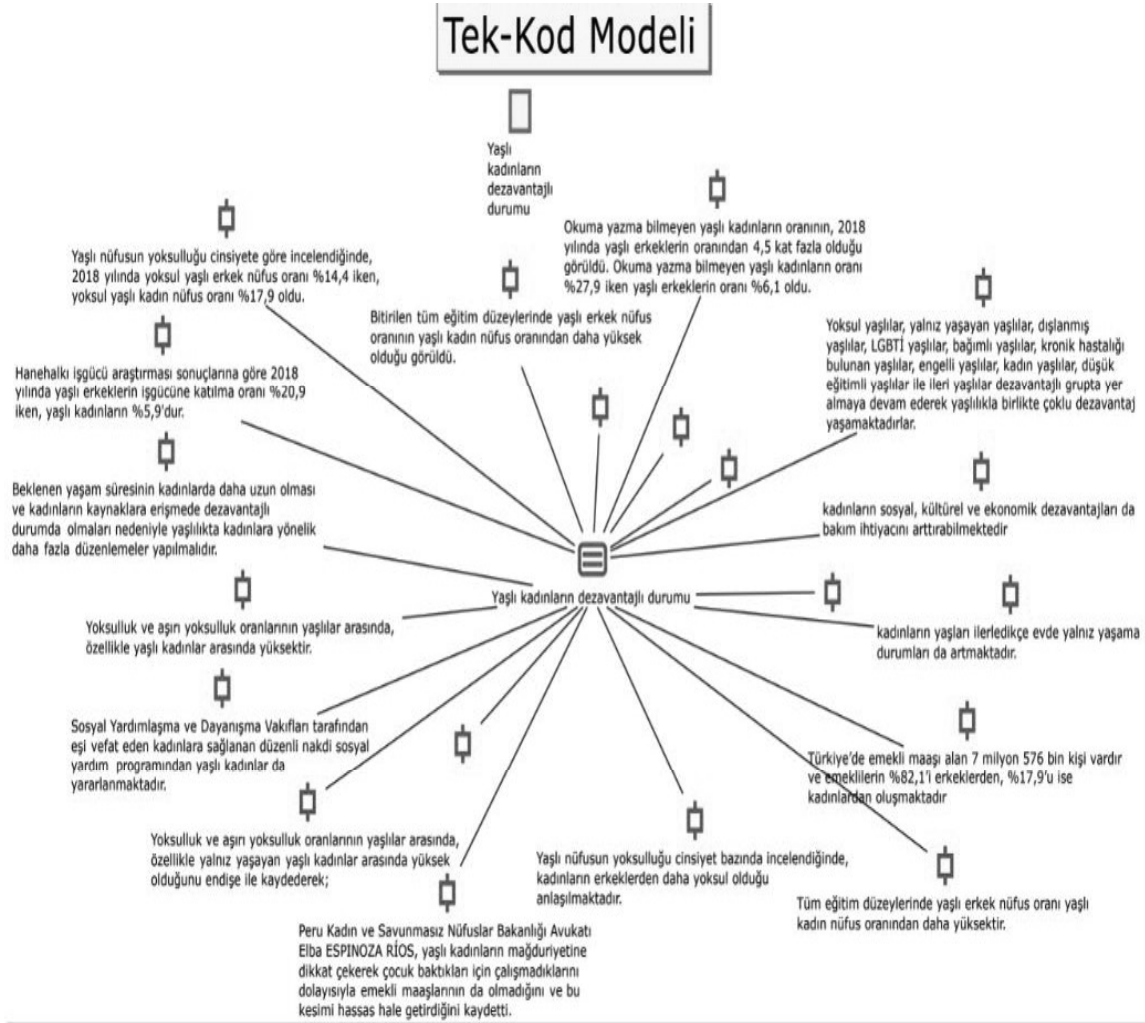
Tek-Kod Modeli

Yaşlı kadınların dezavantajlı durumu

Okuma yazma bilmeyen yaşlı kadınların oranının, 2018 yılında yaşlı erkeklerin oranından 4,5 kat fazla olduğu görüldü. Okuma yazma bilmeyen yaşlı kadınların oranı %27,9 iken yaşlı erkeklerin oranı %6,1 oldu.

Yaşlı nüfusun yoksulluğu cinsiyete göre incelendiğinde, 2018 yılında yoksul yaşlı erkek nüfus oranı %14,4 iken, yoksul yaşlı kadın nüfus oranı %17,9 oldu.

Bitirilen tüm eğitim düzeylerinde yaşlı erkek nüfus oranının yaşlı kadın nüfus oranından daha yüksek olduğu görüldü.

Yoksul yaşlılar, yalnız yaşayan yaşlılar, dışlanmış yaşlılar, LGBTİ yaşlılar, bağımlı yaşlılar, kronik hastalığı bulunan yaşlılar, engelli yaşlılar, kadın yaşlılar, düşük eğitimli yaşlılar ile ileri yaşlılar dezavantajlı grupta yer almaya devam ederek yaşlılıkla birlikte çoklu dezavantaj yaşamaktadırlar.

Hanehalkı işgücü araştırması sonuçlarına göre 2018 yılında yaşlı erkeklerin işgücüne katılma oranı %20,9 iken, yaşlı kadınların %5,9'dur.

Beklenen yaşam süresinin kadınlarda daha uzun olması ve kadınların kaynaklara erişmede dezavantajlı durumda olmaları nedeniyle yaşlılıkta kadınlara yönelik daha fazla düzenlemeler yapılmalıdır.

kadınların sosyal, kültürel ve ekonomik dezavantajları da bakım ihtiyacını arttırabilmektedir

Yaşlı kadınların dezavantajlı durumu

Yoksulluk ve aşırı yoksulluk oranlarının yaşlılar arasında, özellikle yaşlı kadınlar arasında yüksektir.

kadınların yaşları ilerledikçe evde yalnız yaşama durumları da artmaktadır.

Sosyal Yardımlaşma ve Dayanışma Vakıfları tarafından eşi vefat eden kadınlara sağlanan düzenli nakdi sosyal yardım programından yaşlı kadınlar da yararlanmaktadır.

Türkiye'de emekli maaşı alan 7 milyon 576 bin kişi vardır ve emeklilerin %82,1'i erkeklerden, %17,9'u ise kadınlardan oluşmaktadır

Yoksulluk ve aşırı yoksulluk oranlarının yaşlılar arasında, özellikle yalnız yaşayan yaşlı kadınlar arasında yüksek olduğunu endişe ile kaydederek;

Yaşlı nüfusun yoksulluğu cinsiyet bazında incelendiğinde, kadınların erkeklerden daha yoksul olduğu anlaşılmaktadır.

Tüm eğitim düzeylerinde yaşlı erkek nüfus oranı yaşlı kadın nüfus oranından daha yüksektir.

Peru Kadın ve Savunmasız Nüfuslar Bakanlığı Avukatı Elba ESPINOZA RÍOS, yaşlı kadınların mağduriyetine dikkat çekerek çocuk baktıkları için çalışmadıklarını dolayısıyla emekli maaşlarının da olmadığını ve bu kesimi hassas hale getirdiğini kaydetti.